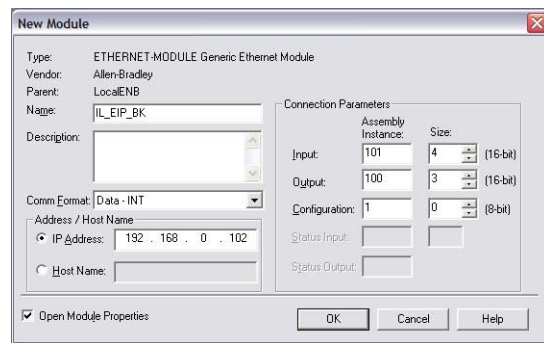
New Module

Type: ETHERNET-MODULE Generic Ethernet Module
Vendor: Allen-Bradley
Parent: LocalENB
Name: IL_EIP_BK
Description:

Comm Format: Data - INT

Address / Host Name
IP Address: 192 . 168 . 0 . 102
Host Name:

Connection Parameters

|  | Assembly Instance: | Size: |  |
|---|---|---|---|
| Input: | 101 | 4 | (16-bit) |
| Output: | 100 | 3 | (16-bit) |
| Configuration: | 1 | 0 | (8-bit) |
| Status Input: |  |  |  |
| Status Output: |  |  |  |

Open Module Properties

OK Cancel Help